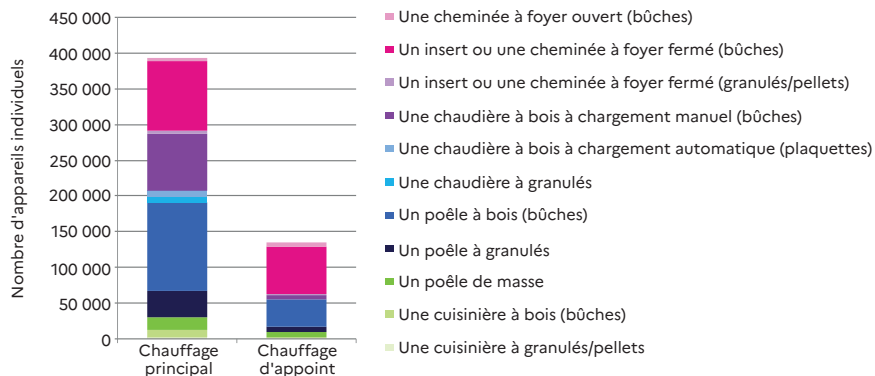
450 000
400 000
350 000
300 000
250 000
200 000
150 000
100 000
50 000
0

Nombre d'appareils individuels

Chauffage principal
Chauffage d'appoint

Une cheminée à foyer ouvert (bûches)
Un insert ou une cheminée à foyer fermé (bûches)
Un insert ou une cheminée à foyer fermé (granulés/pellets)
Une chaudière à bois à chargement manuel (bûches)
Une chaudière à bois à chargement automatique (plaquettes)
Une chaudière à granulés
Un poêle à bois (bûches)
Un poêle à granulés
Un poêle de masse
Une cuisinière à bois (bûches)
Une cuisinière à granulés/pellets